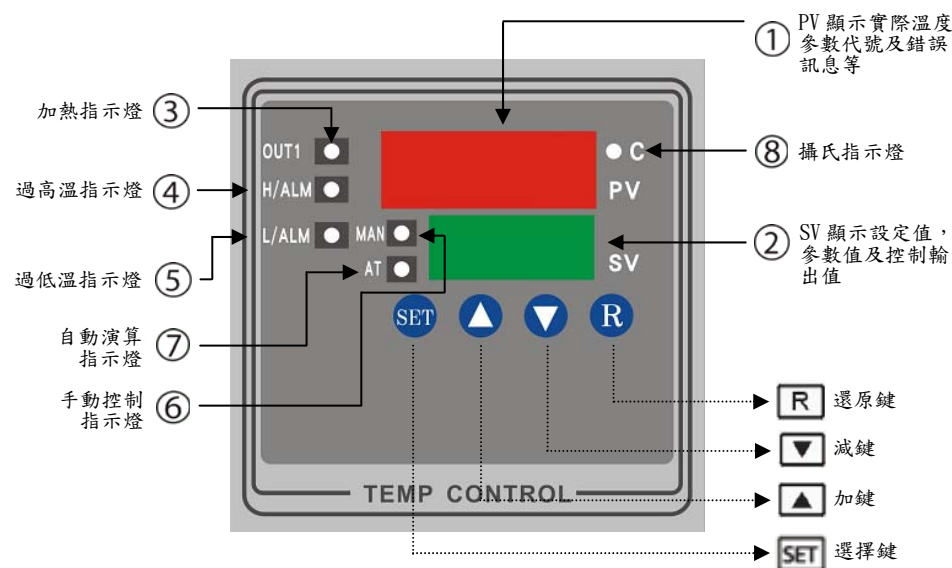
① PV 顯示實際溫度 參數代號及錯誤 訊息等

加熱指示燈 ③

OUT1

過高溫指示燈 ④

H/ALM

L/ALM

MAN

AT

過低溫指示燈 ⑤

● C

⑧ 攝氏指示燈

PV

SV

② SV 顯示設定值，參數值及控制輸出值

自動演算 指示燈 ⑦

SET

R

手動控制 指示燈 ⑥

R 還原鍵

▼ 減鍵

TEMP CONTROL

▲ 加鍵

SET 選擇鍵